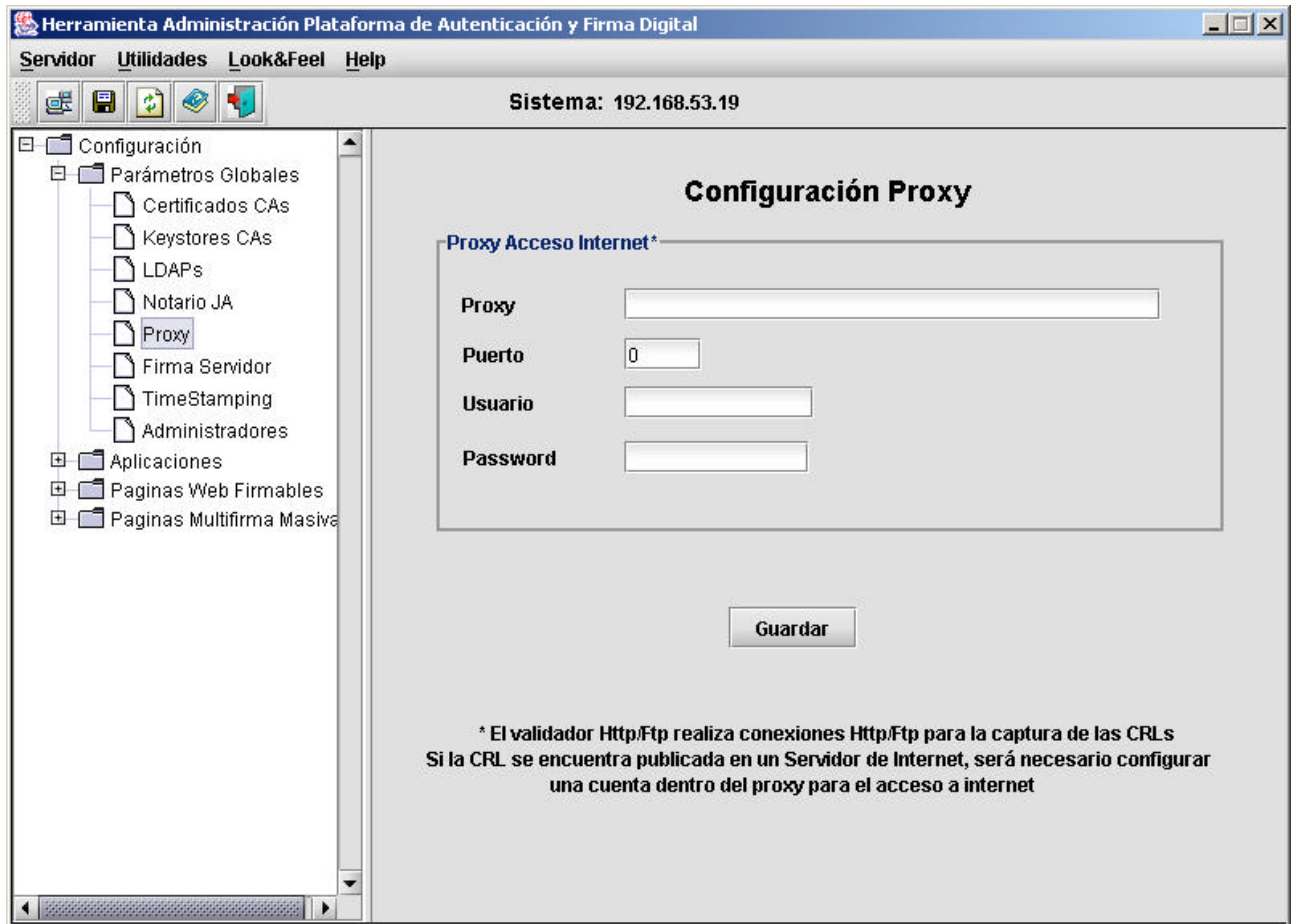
Herramienta Administración Plataforma de Autenticación y Firma Digital

Servidor Utilidades Look&Feel Help

Sistema: 192.168.53.19

Configuración
Parámetros Globales
Certificados CAs
Keystores CAs
LDAPs
Notario JA
Proxy
Firma Servidor
TimeStamping
Administradores
Aplicaciones
Paginas Web Firmables
Paginas Multifirma Masiva

Configuración Proxy

Proxy Acceso Internet*

Proxy

Puerto 0

Usuario

Password

Guardar

* El validador Http/Ftp realiza conexiones Http/Ftp para la captura de las CRLs
Si la CRL se encuentra publicada en un Servidor de Internet, será necesario configurar una cuenta dentro del proxy para el acceso a internet